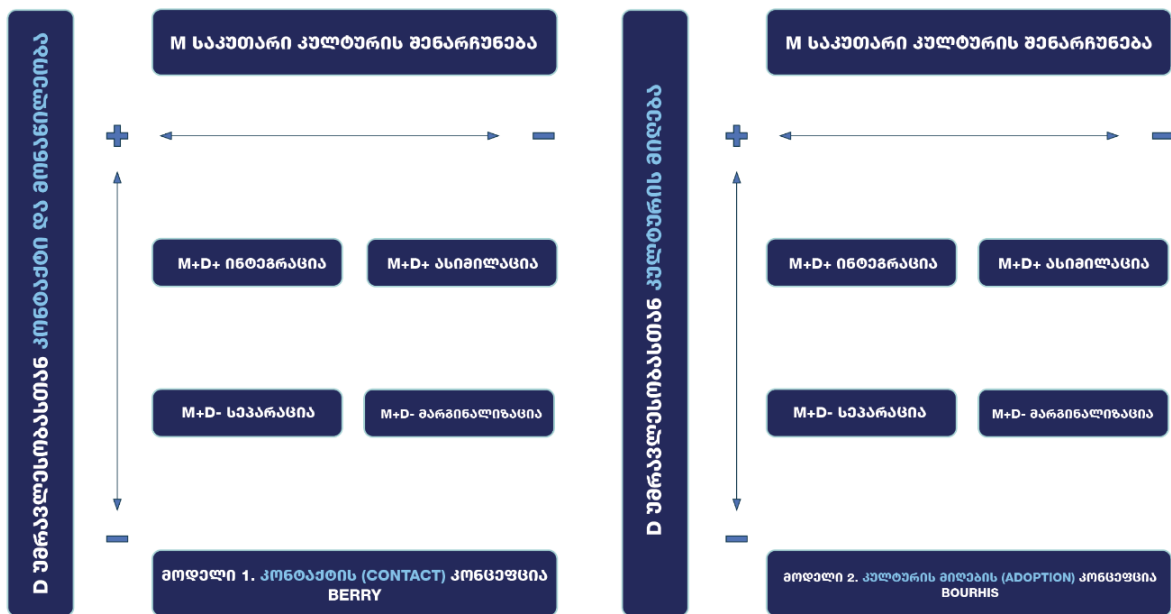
D უმრავლესობასთან კონტაქტი და მონაწილეობა

M საკუთარი კულტურის შენარჩუნება

+

−

+

−

M+D+ ინტეგრაცია

M+D+ ასიმილაცია

M+D- სეპარაცია

M+D- მარგინალიზაცია

მოდელი 1. კონტაქტის (CONTACT) კონცეფცია BERRY

D უმრავლესობასთან კულტურის მიღება

M საკუთარი კულტურის შენარჩუნება

+

−

+

−

M+D+ ინტეგრაცია

M+D+ ასიმილაცია

M+D- სეპარაცია

M+D- მარგინალიზაცია

მოდელი 2. კულტურის მიღების (ADOPTION) კონცეფცია BOURHIS